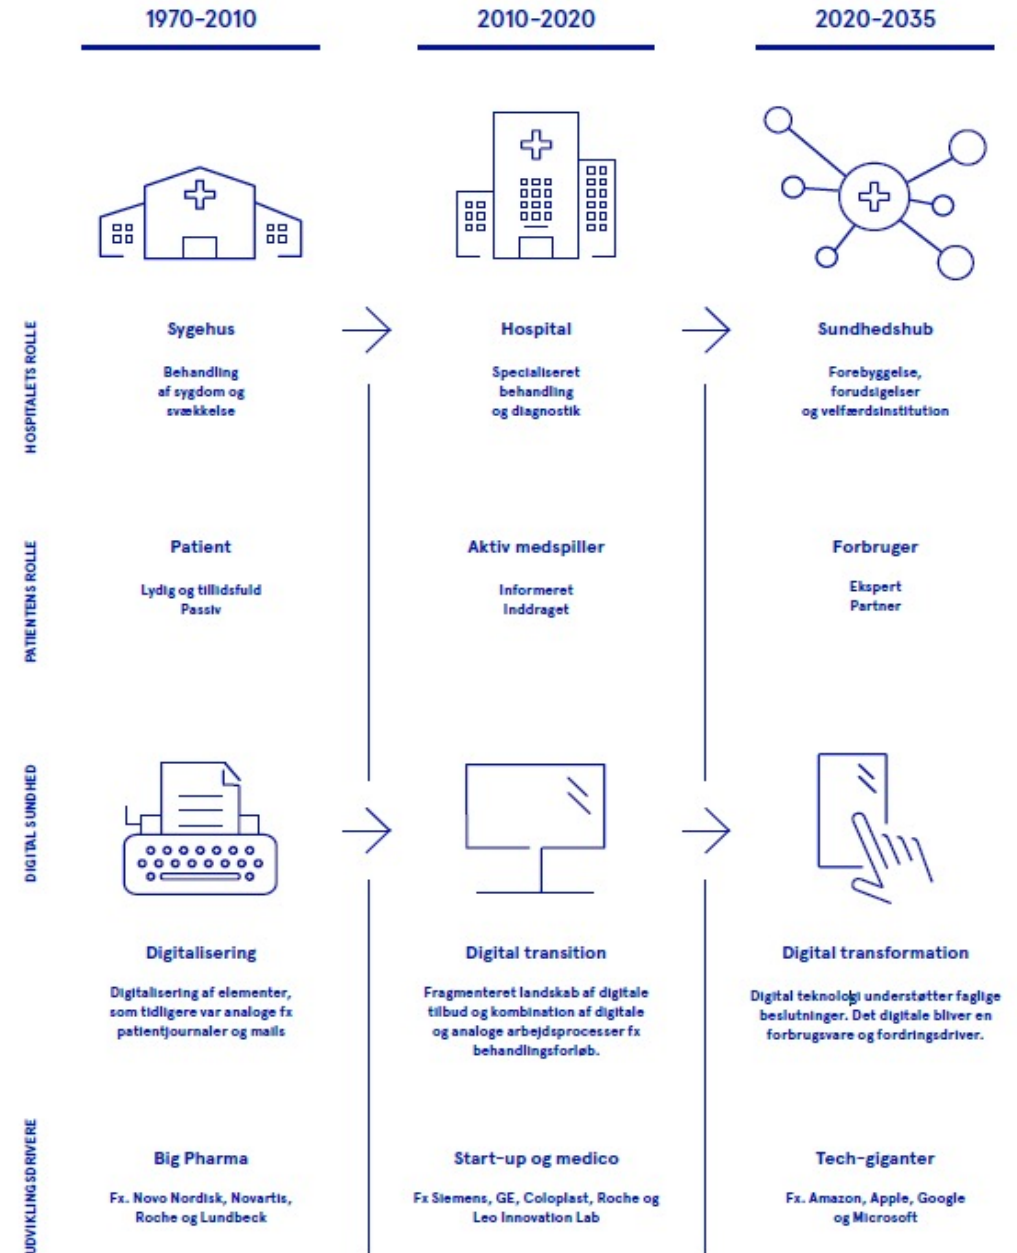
1970-2010

2010-2020

2020-2035

HOSPITALETS ROLLE

Sygehus

Behandling af sygdom og svækkelse

Hospital

Specialiseret behandling og diagnostik

Sundhedshub

Forebyggelse, forudsigelser og velfærdsinstitution

PATIENTENS ROLLE

Patient

Lydig og tillidsfuld
Passiv

Aktiv medspiller

Informeret
Inddraget

Forbruger

Ekspert
Partner

DIGITAL SUNDHED

Digitalisering

Digitalisering af elementer, som tidligere var analoge fx patientjournaler og mails

Digital transition

Fragmenteret landskab af digitale tilbud og kombination af digitale og analoge arbejdsprocesser fx behandlingsforløb.

Digital transformation

Digital teknologi understøtter faglige beslutninger. Det digitale bliver en forbrugsvare og fordringsdriver.

UDVIKLINGSDRIVERE

Big Pharma

Fx. Novo Nordisk, Novartis, Roche og Lundbeck

Start-up og medico

Fx Siemens, GE, Coloplast, Roche og Leo Innovation Lab

Tech-giganter

Fx. Amazon, Apple, Google og Microsoft